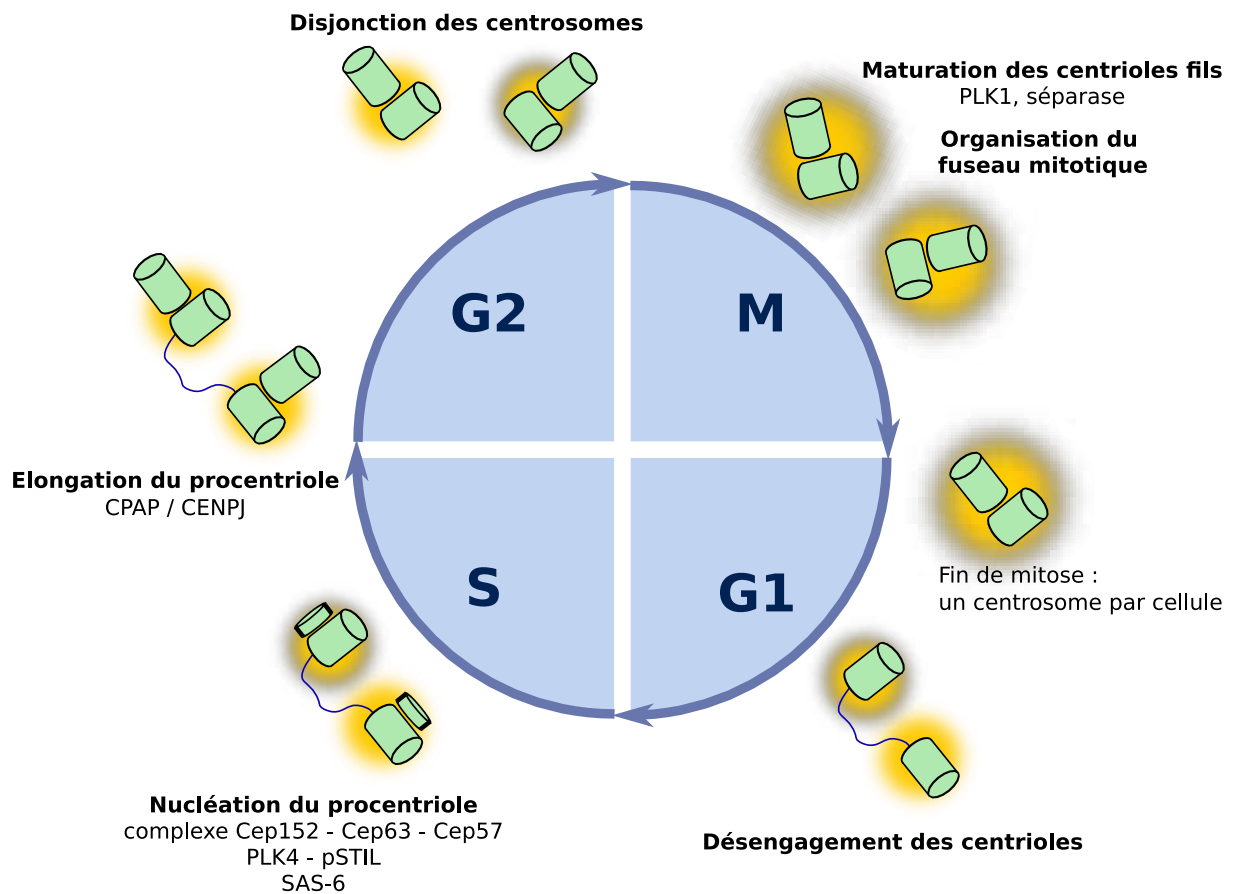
Disjonction des centrosomes

Maturation des centrioles fils
PLK1, séparase

Organisation du fuseau mitotique

G2

M

Elongation du procentriole
CPAP / CENPJ

S

G1

Fin de mitose :
un centrosome par cellule

Nucléation du procentriole
complexe Cep152 - Cep63 - Cep57
PLK4 - pSTIL
SAS-6

Désengagement des centrioles